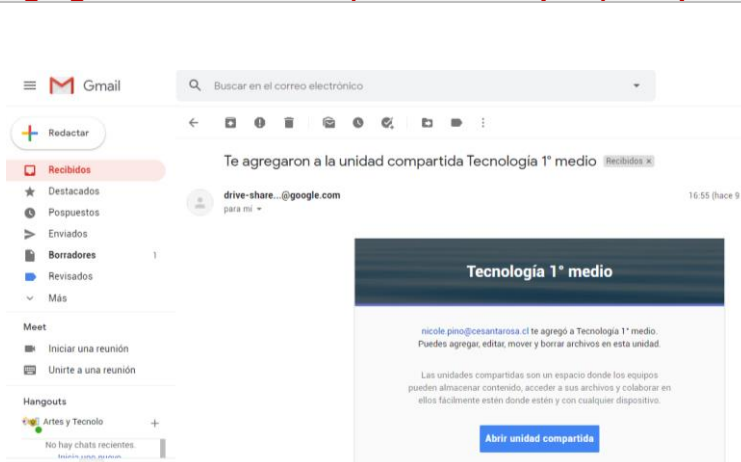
Gmail

Buscar en el correo electrónico

Redactar

Recibidos
Destacados
Pospuestos
Enviados
Borradores 1
Revisados
Más

Meet
Iniciar una reunión
Unirte a una reunión

Hangouts
Artes y Tecnolo +
No hay chats recientes.
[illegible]

Te agregaron a la unidad compartida Tecnología 1° medio Recibidos ×

drive-share...@google.com
para mí
16:55 (hace 9 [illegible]

Tecnología 1° medio

nicole.pino@cesantarosa.cl te agregó a Tecnología 1° medio.
Puedes agregar, editar, mover y borrar archivos en esta unidad.

Las unidades compartidas son un espacio donde los equipos pueden almacenar contenido, acceder a sus archivos y colaborar en ellos fácilmente estén donde estén y con cualquier dispositivo.

Abrir unidad compartida